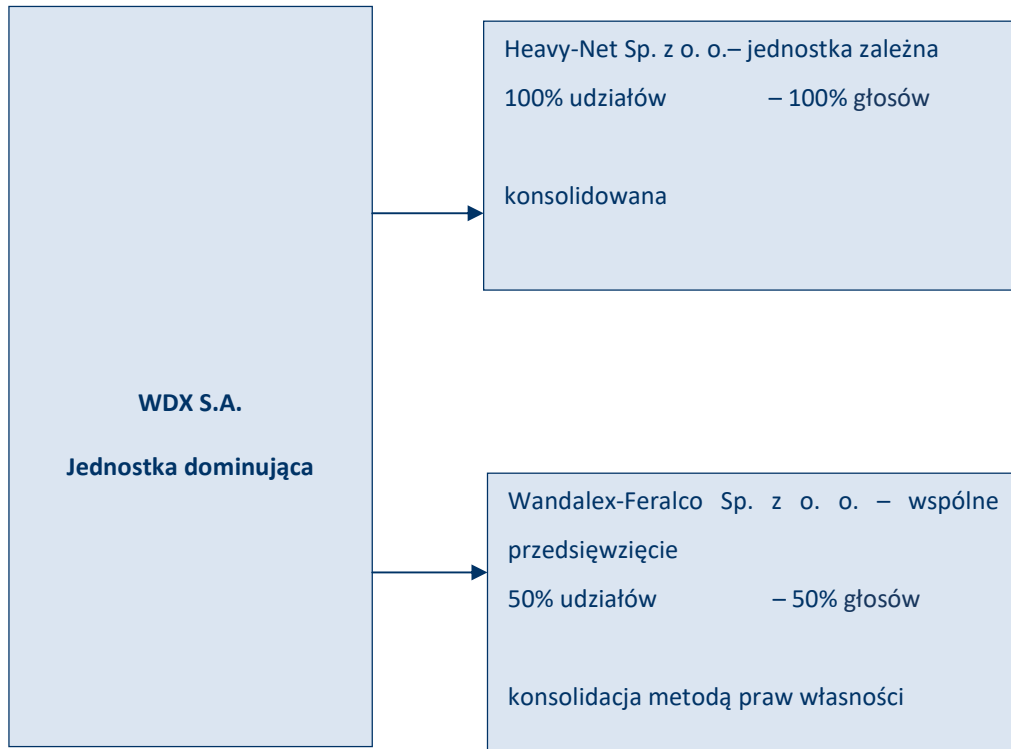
WDX S.A.

Jednostka dominująca

Heavy-Net Sp. z o. o.– jednostka zależna

100% udziałów – 100% głosów

konsolidowana

Wandalex-Feralco Sp. z o. o. – wspólne przedsięwzięcie

50% udziałów – 50% głosów

konsolidacja metodą praw własności